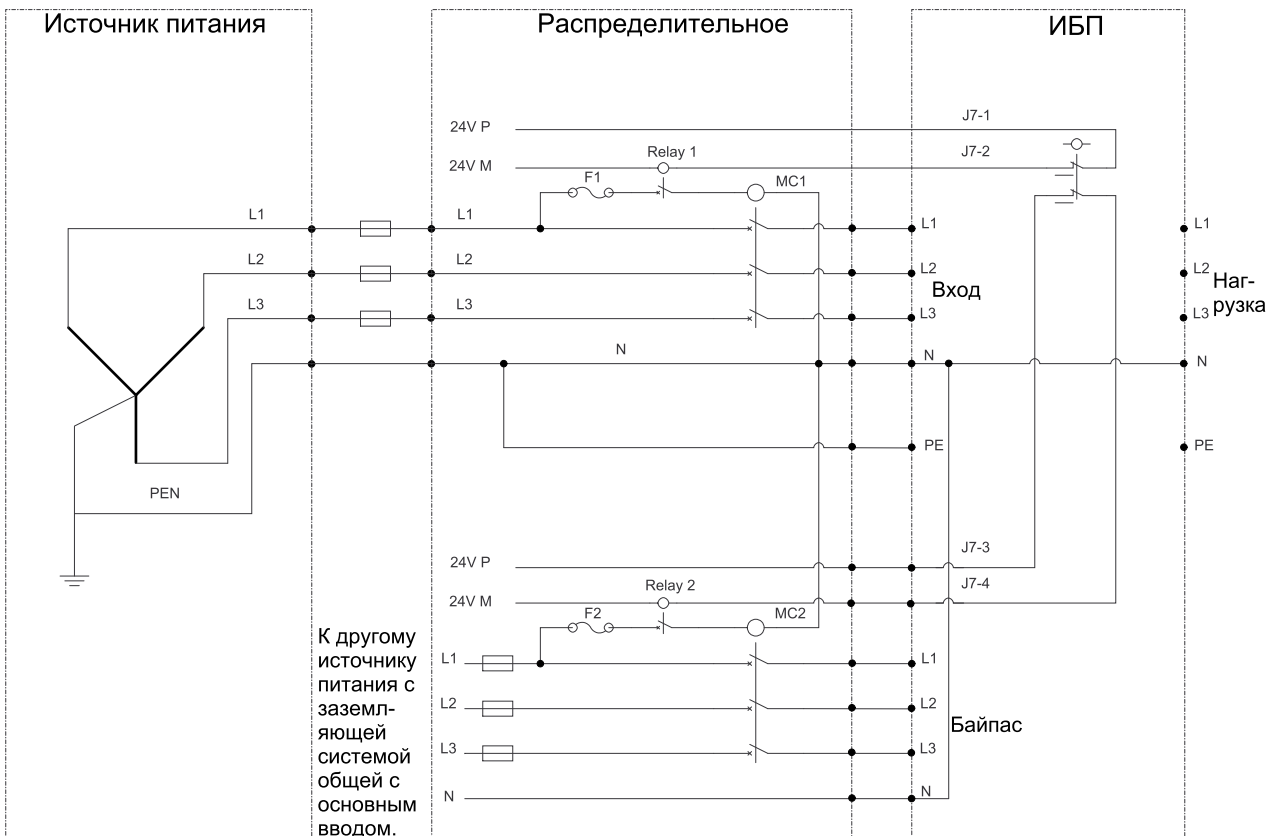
Источник питания

Распределительное

ИБП

24V P

J7-1

24V M

Relay 1

J7-2

F1

MC1

L1

L1

L1

L1

L2

L2

L2

L2

Наг-рузка

Вход

L3

L3

L3

L3

N

N

N

PE

PE

PEN

24V P

J7-3

24V M

Relay 2

J7-4

F2

MC2

К другому источнику питания с заземляющей системой общей с основным вводом.

L1

L1

L2

L2

Байпас

L3

L3

N

N